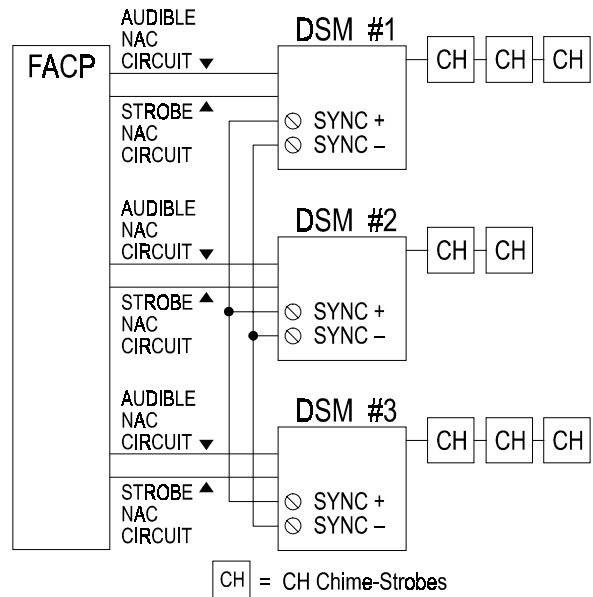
FACP

AUDIBLE NAC CIRCUIT ▼

STROBE ▲ NAC CIRCUIT

DSM #1

⊘ SYNC +
⊘ SYNC –

CH CH CH

AUDIBLE NAC CIRCUIT ▼

STROBE ▲ NAC CIRCUIT

DSM #2

⊘ SYNC +
⊘ SYNC –

CH CH

AUDIBLE NAC CIRCUIT ▼

STROBE ▲ NAC CIRCUIT

DSM #3

⊘ SYNC +
⊘ SYNC –

CH CH CH

CH = CH Chime-Strobes